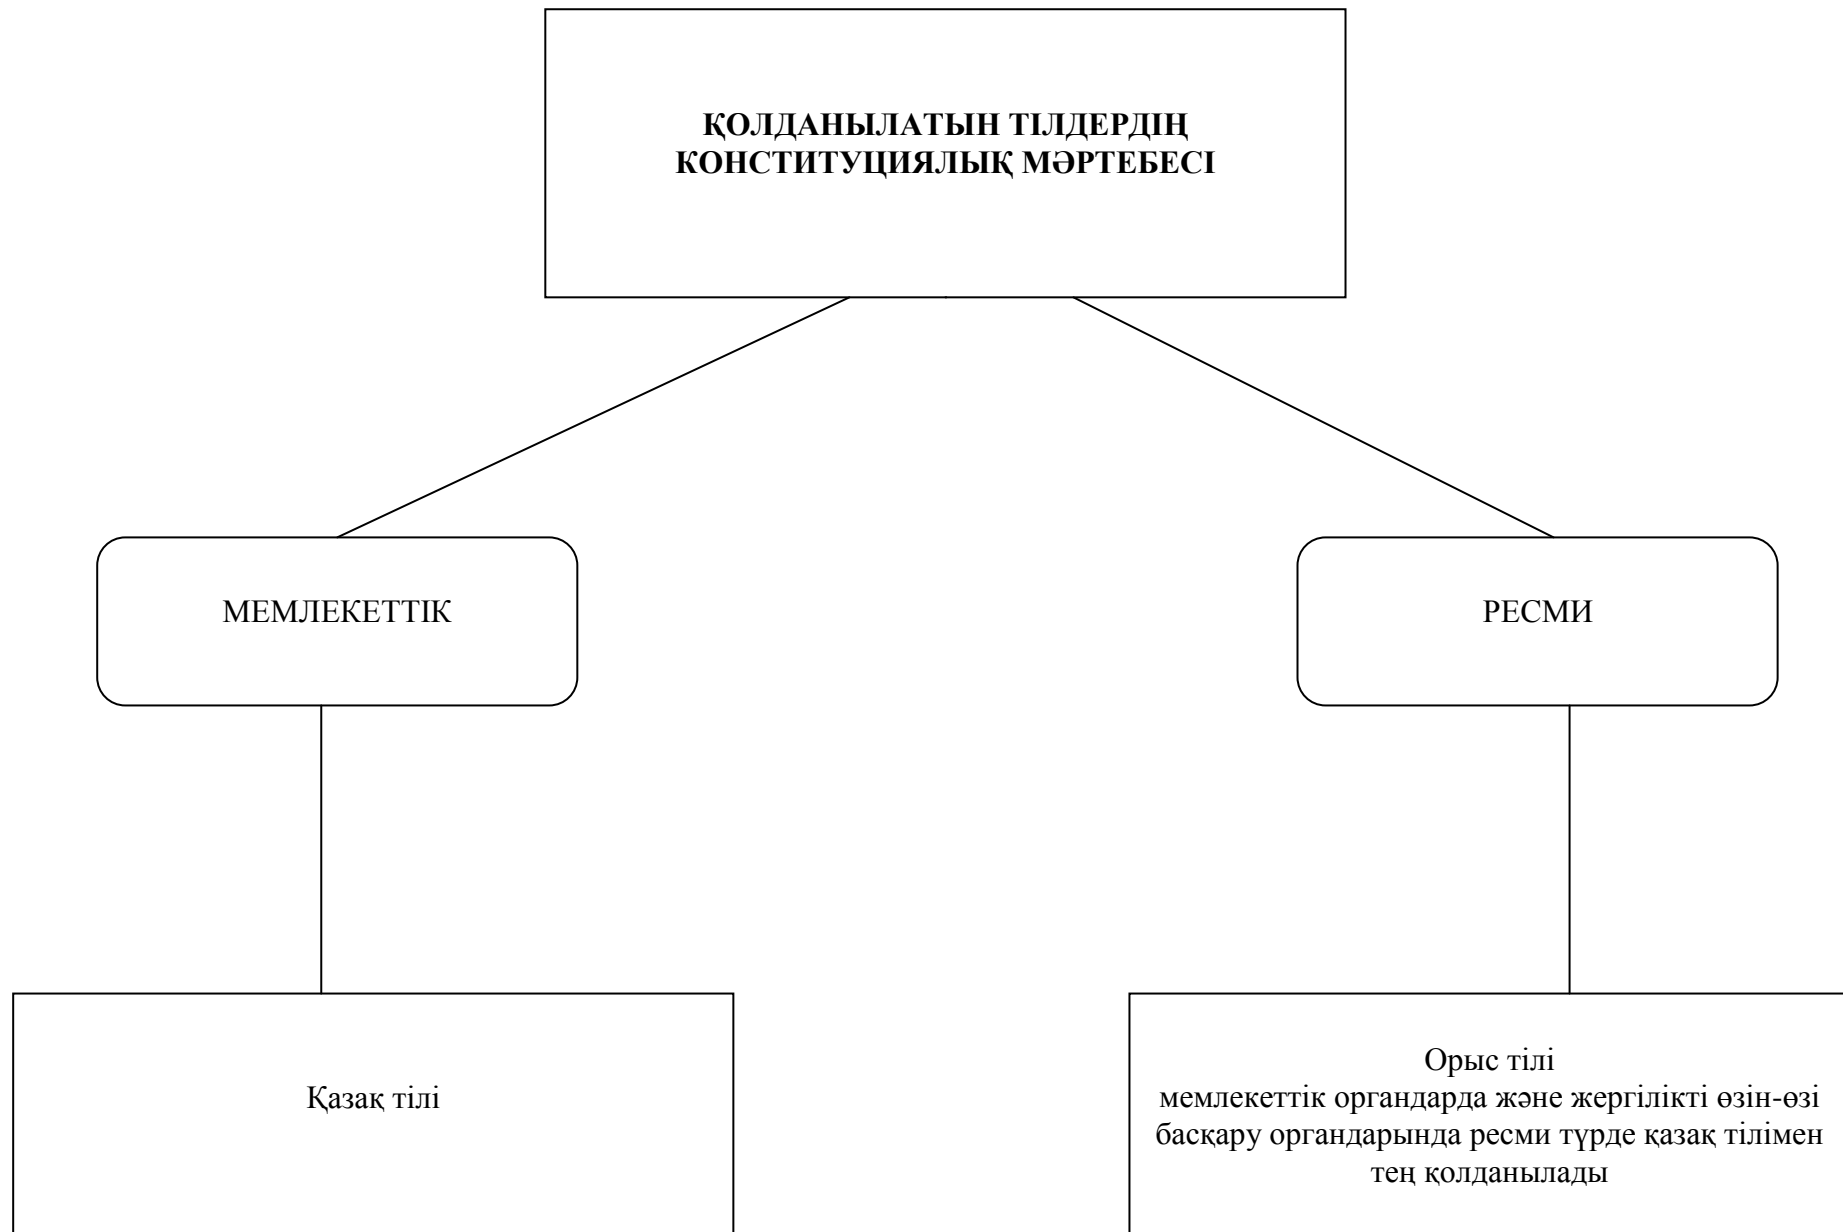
ҚОЛДАНЫЛАТЫН ТІЛДЕРДІҢ КОНСТИТУЦИЯЛЫҚ МӘРТЕБЕСІ

МЕМЛЕКЕТТІК

РЕСМИ

Қазақ тілі

Орыс тілі
мемлекеттік органдарда және жергілікті өзін-өзі басқару органдарында ресми түрде қазақ тілімен тең қолданылады